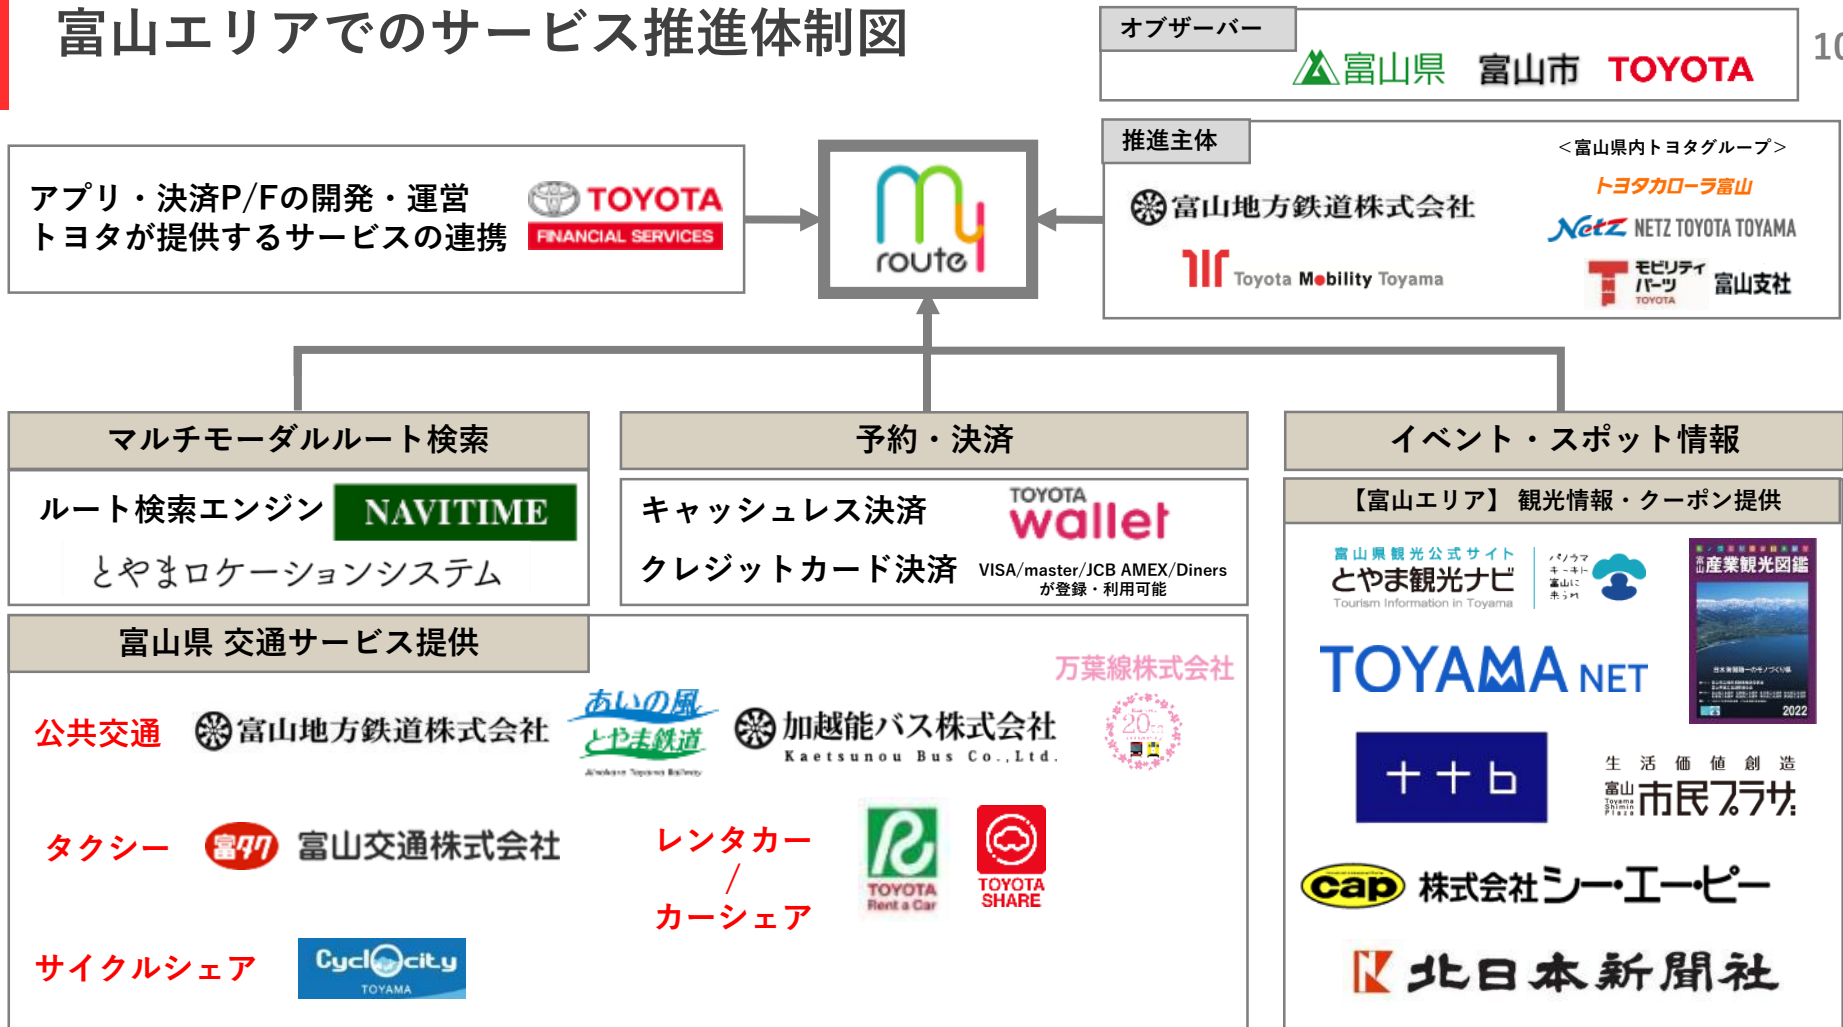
富山エリアでのサービス推進体制図

10

オブザーバー

富山県 富山市 TOYOTA

推進主体

<富山県内トヨタグループ>

富山地方鉄道株式会社

トヨタカローラ富山

NETZ TOYOTA TOYAMA

Toyota Mobility Toyama

モビリティパーツ TOYOTA 富山支社

アプリ・決済P/Fの開発・運営
トヨタが提供するサービスの連携

TOYOTA FINANCIAL SERVICES

my route

マルチモーダルルート検索

ルート検索エンジン NAVITIME

とやまロケーションシステム

予約・決済

キャッシュレス決済 TOYOTA wallet

クレジットカード決済 VISA/master/JCB AMEX/Diners が登録・利用可能

イベント・スポット情報

【富山エリア】 観光情報・クーポン提供

富山県観光公式サイト とやま観光ナビ Tourism Information in Toyama

TOYAMA NET

産業観光図鑑 2022

++b

生活価値創造 富山市民プラザ

cap 株式会社シー・エー・ピー

北日本新聞社

富山県 交通サービス提供

万葉線株式会社

公共交通 富山地方鉄道株式会社 あいの風とやま鉄道 加越能バス株式会社 Kaetsunou Bus Co.,Ltd.

タクシー 富タク 富山交通株式会社

レンタカー / カーシェア

TOYOTA Rent a Car

TOYOTA SHARE

サイクルシェア Cyclocity TOYAMA